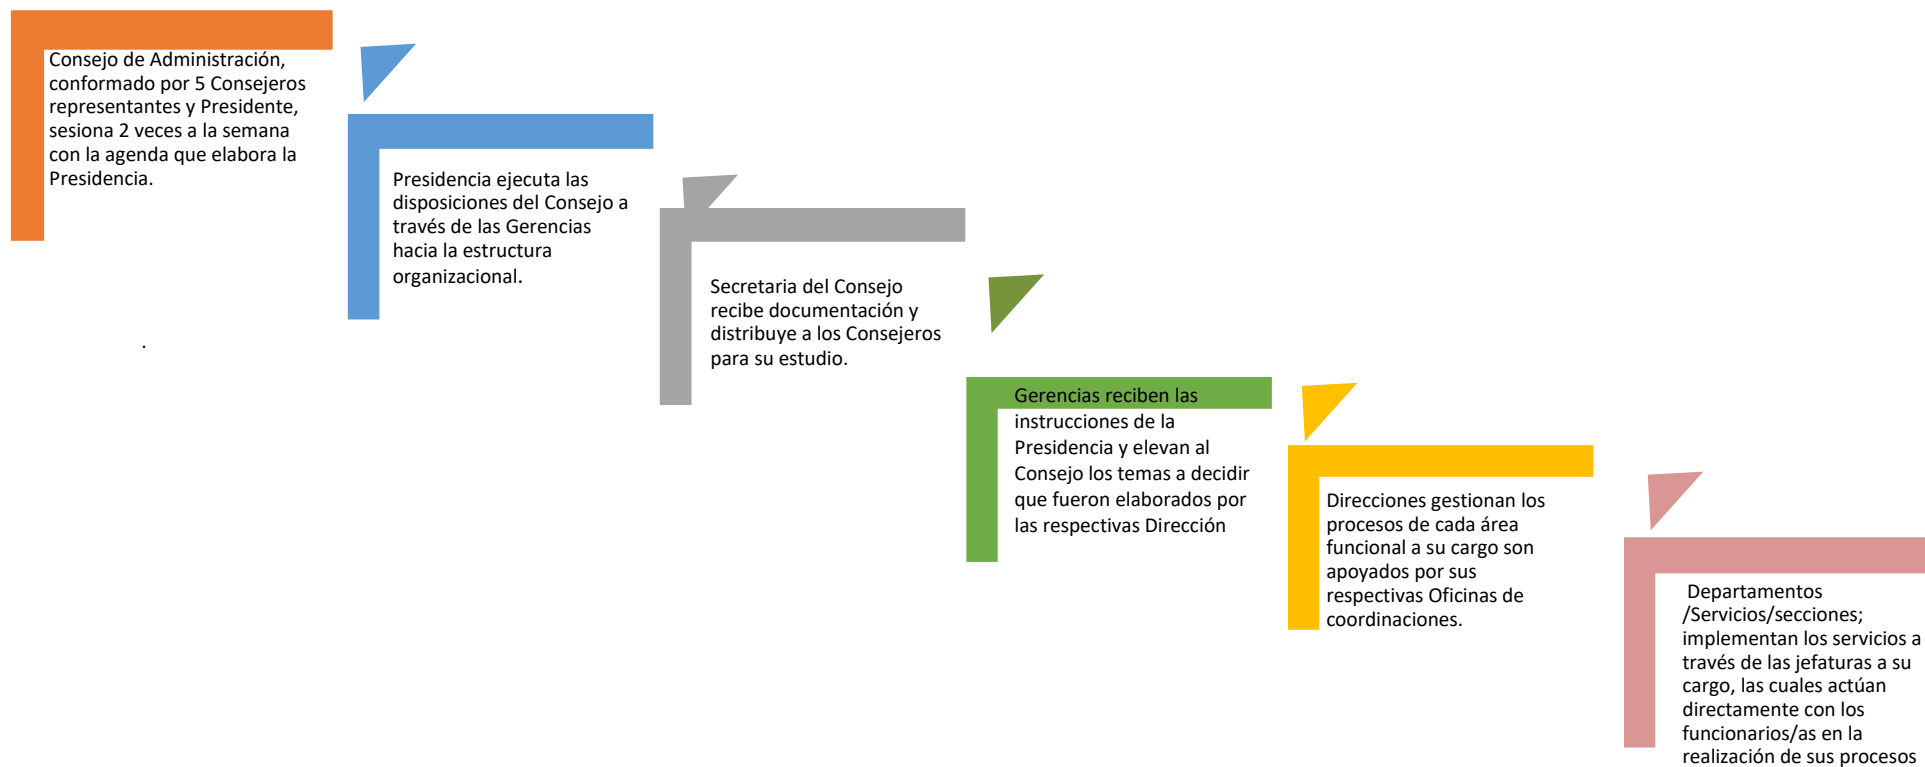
Consejo de Administración, conformado por 5 Consejeros representantes y Presidente, sesiona 2 veces a la semana con la agenda que elabora la Presidencia.

Presidencia ejecuta las disposiciones del Consejo a través de las Gerencias hacia la estructura organizacional.

Secretaria del Consejo recibe documentación y distribuye a los Consejeros para su estudio.

Gerencias reciben las instrucciones de la Presidencia y elevan al Consejo los temas a decidir que fueron elaborados por las respectivas Dirección

Direcciones gestionan los procesos de cada área funcional a su cargo son apoyados por sus respectivas Oficinas de coordinaciones.

Departamentos /Servicios/secciones; implementan los servicios a través de las jefaturas a su cargo, las cuales actúan directamente con los funcionarios/as en la realización de sus procesos